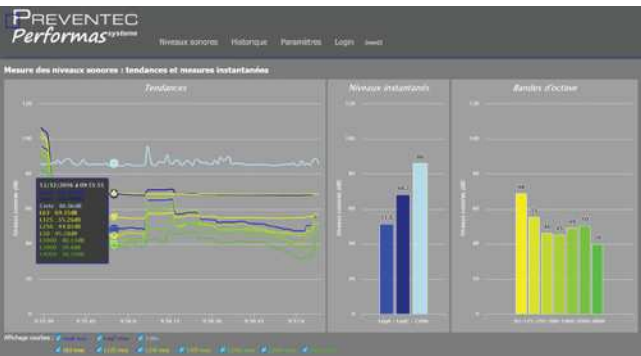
PREVENTEC
Performas systeme

Niveaux sonores Historique Paramètres Login

Mesure des niveaux sonores : tendances et mesures instantanées

Tendances

Niveaux instantanés

Bandes d'octave

120

100

80

60

40

20

12/12/2016 à 09:11:31

Crête 86.36dB
LEQ 69.35dB
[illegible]
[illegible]
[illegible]
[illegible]
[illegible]
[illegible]

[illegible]

Affichage courbes : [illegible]